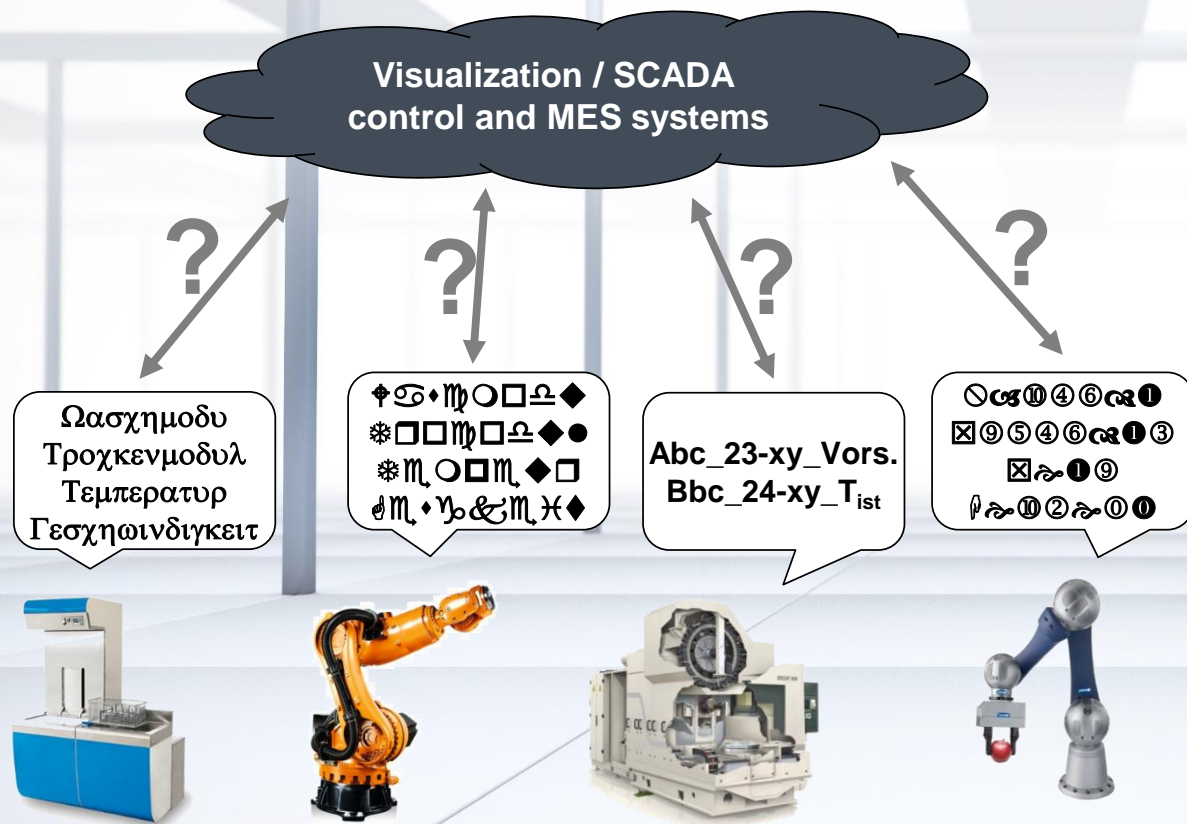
Visualization / SCADA
control and MES systems

?

?

?

?

Ωασχημοδυ
Τροχκενμοδυλ
Τεμπερατυρ
Γεσχηωινδιγκειτ

♆♋⬧♍♏❍□♎◆
❄❒□♍□♎◆●
❄♏❍◘♏◆❒
☝♏⬧♑♐♏♓⧫

Abc_23-xy_Vors.
Bbc_24-xy_T$_{ist}$

⦸🙟⑩④⑥🙢❶
☒⑨⑤④⑥🙢❶③
☒🙞❶⑨
🖟🙞⑩②🙞⓪⓿